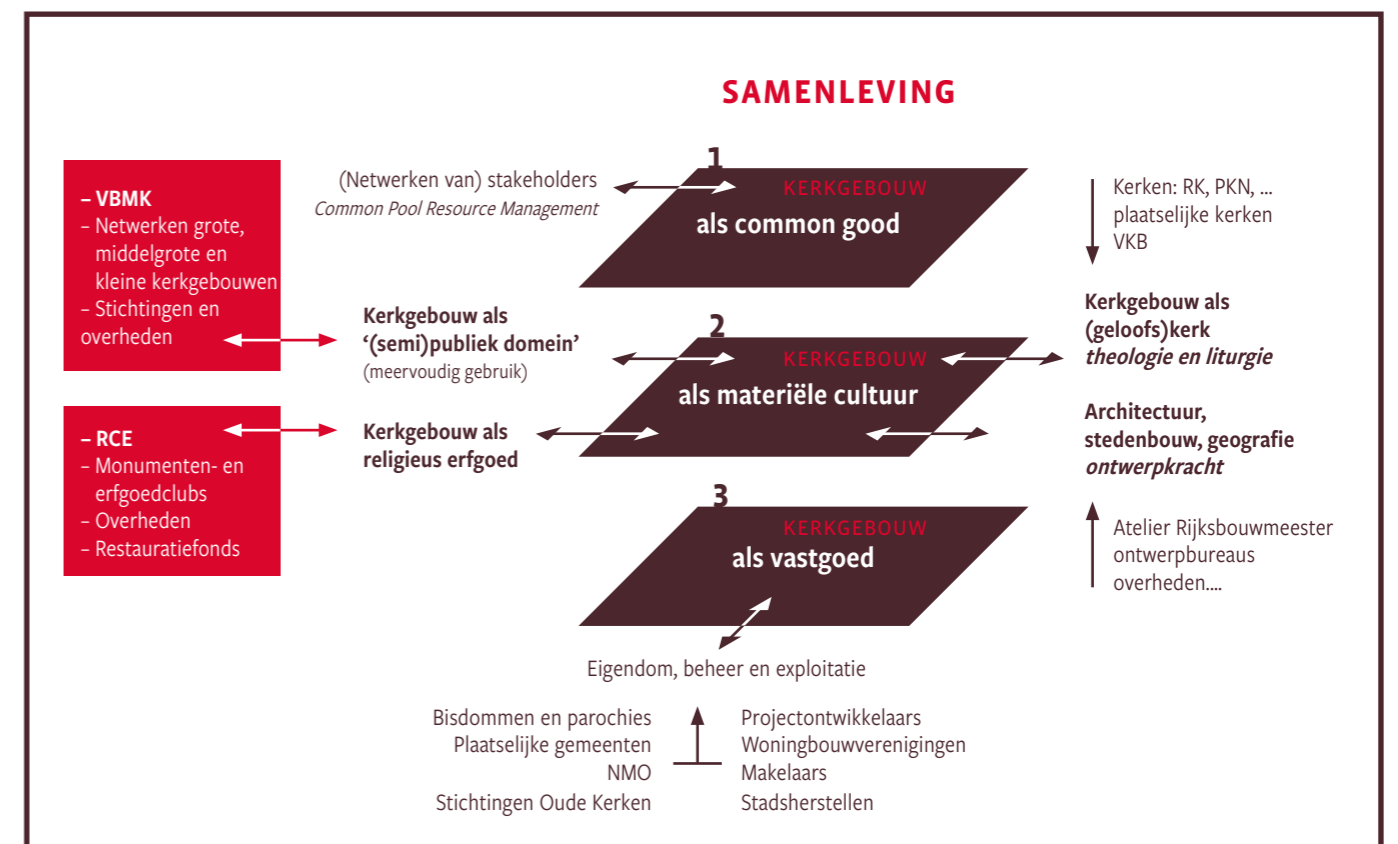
SAMENLEVING

– VBMK
– Netwerken grote, middelgrote en kleine kerkgebouwen
– Stichtingen en overheden

– RCE
– Monumenten- en erfgoedclubs
– Overheden
– Restauratiefonds

(Netwerken van) stakeholders
*Common Pool Resource Management*

1
KERKGEBOUW
als common good

Kerken: RK, PKN, ...
plaatselijke kerken
VKB

Kerkgebouw als '(semi)publiek domein'
(meervoudig gebruik)

2
KERKGEBOUW
als materiële cultuur

Kerkgebouw als (geloofs)kerk
*theologie en liturgie*

Kerkgebouw als religieus erfgoed

Architectuur, stedenbouw, geografie
*ontwerpkracht*

3
KERKGEBOUW
als vastgoed

Atelier Rijksbouwmeester
ontwerpbureaus
overheden....

Eigendom, beheer en exploitatie

Bisdommen en parochies
Plaatselijke gemeenten
NMO
Stichtingen Oude Kerken

Projectontwikkelaars
Woningbouwverenigingen
Makelaars
Stadsherstellen